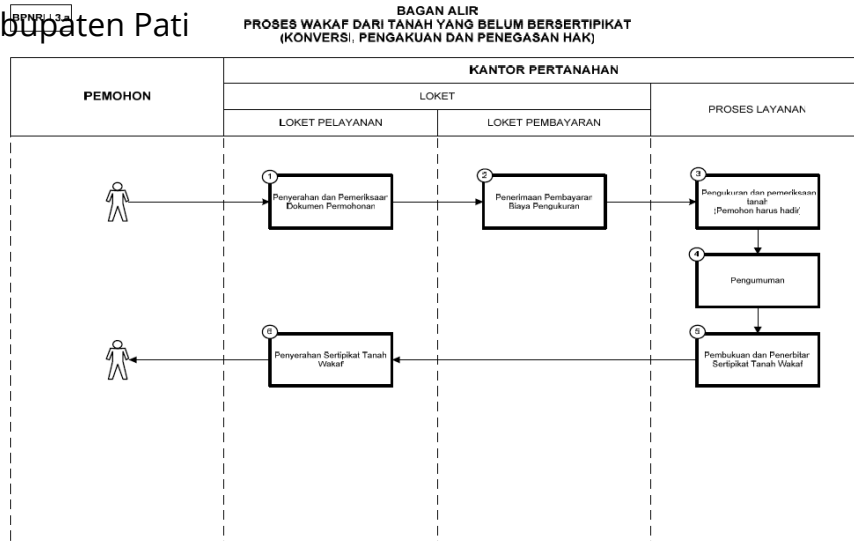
BPNRI 3.a

bupaten Pati

BAGAN ALIR
PROSES WAKAF DARI TANAH YANG BELUM BERSERTIPIKAT
(KONVERSI, PENGAKUAN DAN PENEGASAN HAK)

KANTOR PERTANAHAN

PEMOHON

LOKET

LOKET PELAYANAN

LOKET PEMBAYARAN

PROSES LAYANAN

1
Penyerahan dan Pemeriksaan Dokumen Permohonan

2
Penerimaan Pembayaran Biaya Pengukuran

3
Pengukuran dan pemeriksaan tanah (Pemohon harus hadir)

4
Pengumuman

5
Pembukuan dan Penerbitan Sertipikat Tanah Wakaf

6
Penyerahan Sertipikat Tanah Wakaf